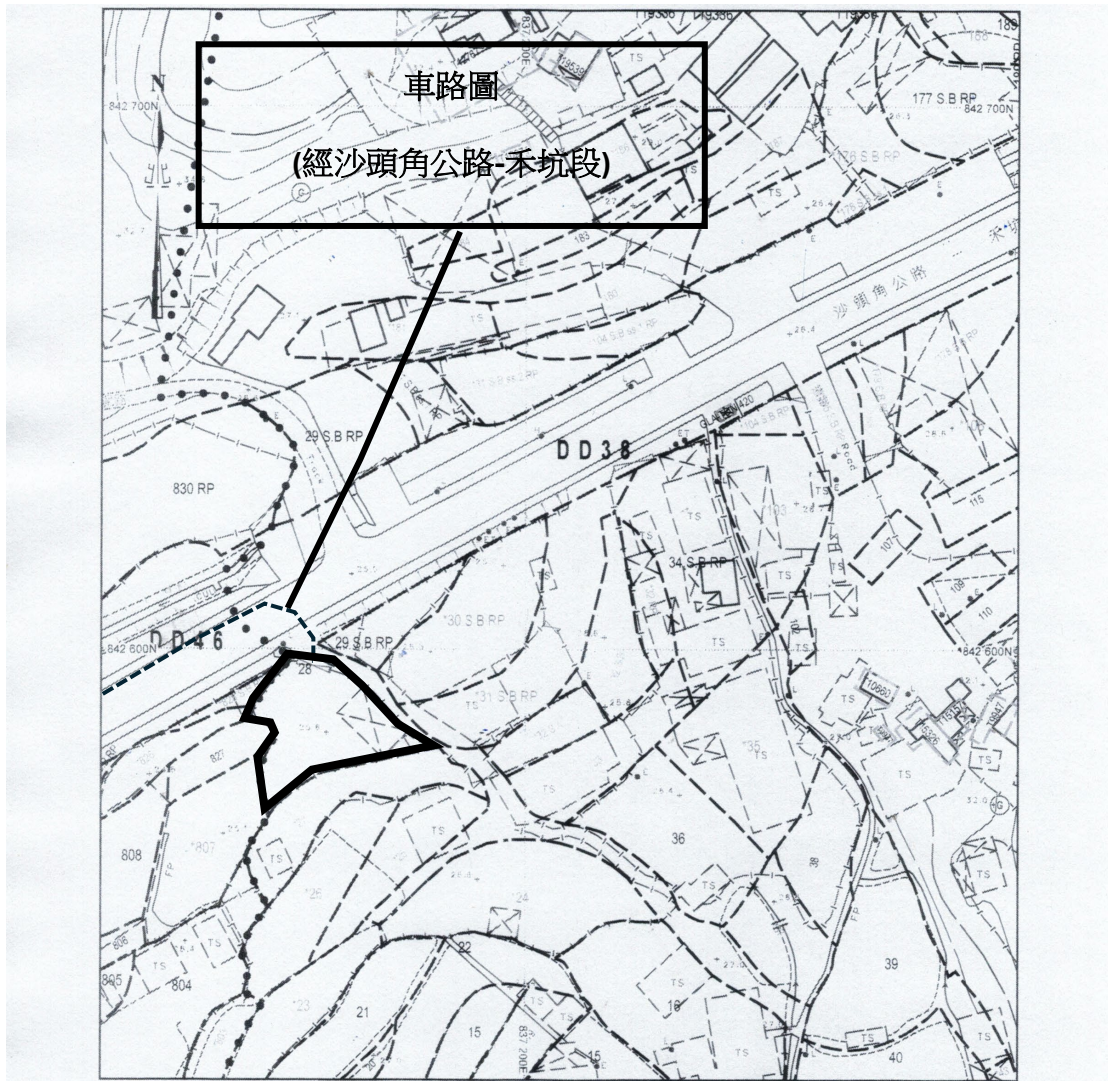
車路圖

(經沙頭角公路-禾坑段)

N
北
842 700N
842 700N
177 S.B RP
TS
183
沙頭角公路
禾坑
29 S.B RP
830 RP
DD38
DD46
842 600N
842 600N
29 S.B RP
28
30 S.B RP
31 S.B RP
34 S.B RP
TS
115
107
108
110
35
36
38
39
40
808
807
806
805
804
827
26
24
23
22
21
16
15
837 200E